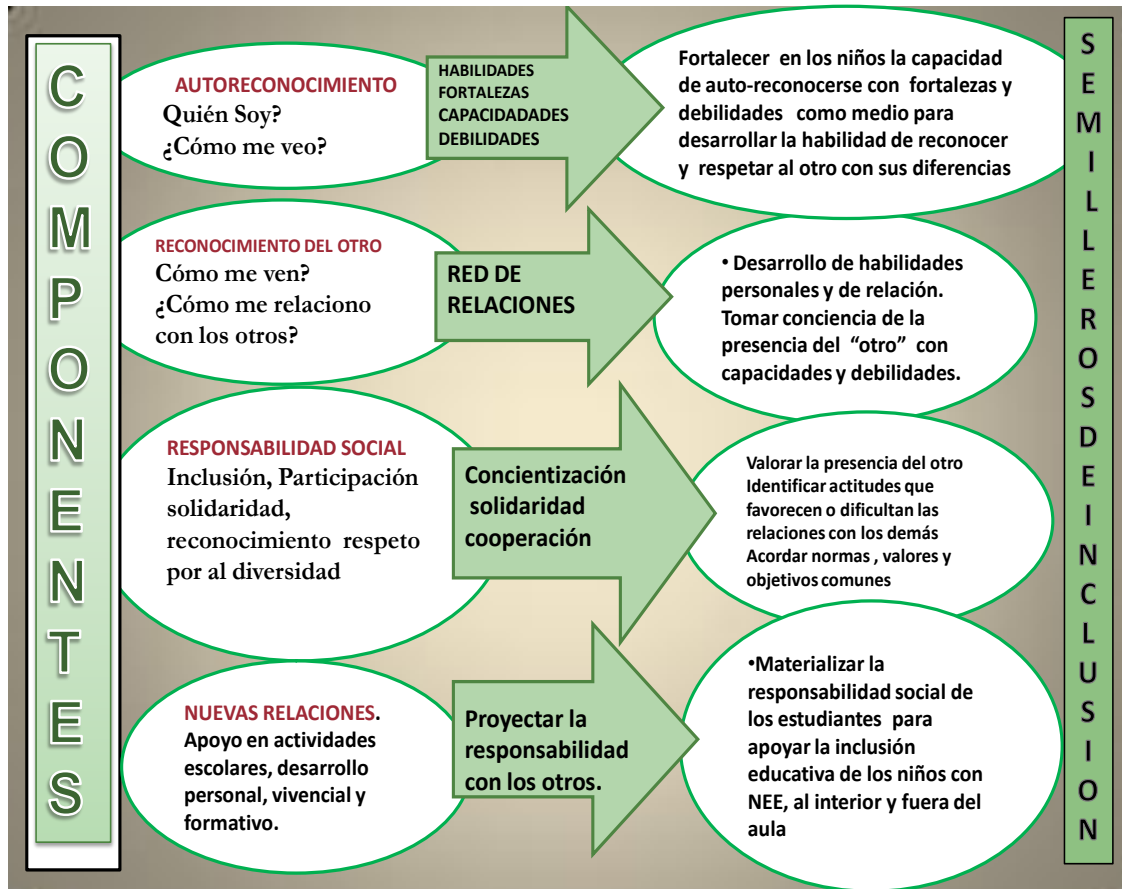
COMPONENTES

AUTORECONOCIMIENTO
Quién Soy?
¿Cómo me veo?

HABILIDADES
FORTALEZAS
CAPACIDADADES
DEBILIDADES

Fortalecer en los niños la capacidad de auto-reconocerse con fortalezas y debilidades como medio para desarrollar la habilidad de reconocer y respetar al otro con sus diferencias

RECONOCIMIENTO DEL OTRO
Cómo me ven?
¿Cómo me relaciono con los otros?

RED DE RELACIONES

• Desarrollo de habilidades personales y de relación. Tomar conciencia de la presencia del "otro" con capacidades y debilidades.

RESPONSABILIDAD SOCIAL
Inclusión, Participación solidaridad, reconocimiento respeto por al diversidad

Concientización solidaridad cooperación

Valorar la presencia del otro
Identificar actitudes que favorecen o dificultan las relaciones con los demás
Acordar normas , valores y objetivos comunes

NUEVAS RELACIONES.
Apoyo en actividades escolares, desarrollo personal, vivencial y formativo.

Proyectar la responsabilidad con los otros.

•Materializar la responsabilidad social de los estudiantes para apoyar la inclusión educativa de los niños con NEE, al interior y fuera del aula

SEMILLEROSDEINCLUSION